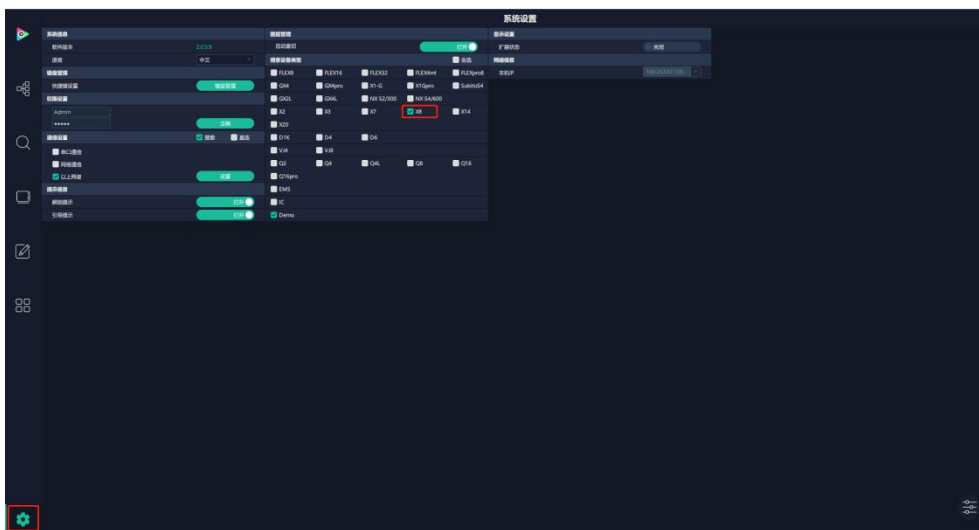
系统设置

系统信息
软件版本 2.0.5.9
语言 中文
键盘管理
快捷键设置 键盘管理
权限设置
Admin
•••••
注销
通信设置 ☑ 搜索 ☐ 返回
☐ 串口通信
☐ 网络通信
☑ 以上两者 设置
提示信息
解锁提示 打开
引导提示 打开

图层管理
自动备份 打开
搜索设备类型 ☐ 全选
☐ FLEX8 ☐ FLEX16 ☐ FLEX32 ☐ FLEXmi ☐ FLEXpro8
☐ GX4 ☐ GX4pro ☐ X1-G ☐ X1Gpro ☐ Subito64
☐ GX2L ☐ GX4L ☐ NX S2/300 ☐ NX S4/600
☐ X2 ☐ X3 ☐ X7 ☑ X8 ☐ X14
☐ X20
☐ D1X ☐ D4 ☐ D6
☐ VJ4 ☐ VJ8
☐ Q2 ☐ Q4 ☐ Q4L ☐ Q8 ☐ Q16
☐ Q16pro
☐ EMS
☐ IC
☑ Demo

显示设置
扩展状态 关闭
网络信息
本机IP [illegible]